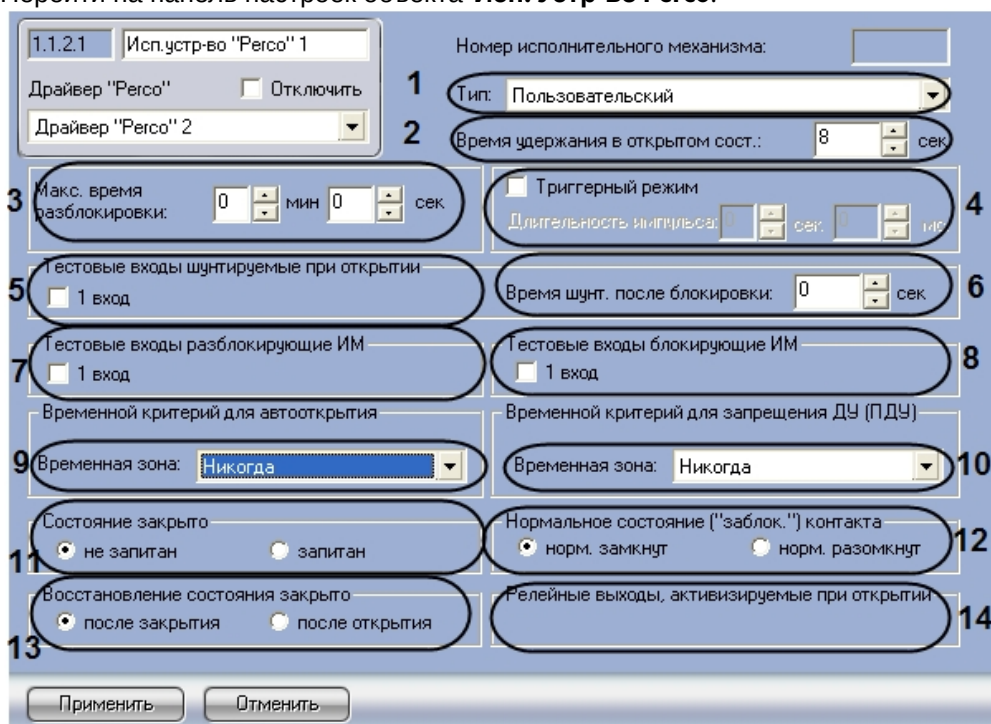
Перейти на панель настроек объекта Исп. устр-во Perco.

1.1.2.1 Исп.устр-во "Perco" 1

Драйвер "Perco" Отключить

Драйвер "Perco" 2

Номер исполнительного механизма:

1 Тип: Пользовательский

2 Время удержания в открытом сост.: 8 сек

3 Макс. время разблокировки: 0 мин 0 сек

Триггерный режим 4

Длительность импульса: 0 сек 0 мс

5 Тестовые входы шунтируемые при открытии

1 вход

Время шунт. после блокировки: 0 сек 6

7 Тестовые входы разблокирующие ИМ

1 вход

Тестовые входы блокирующие ИМ 8

1 вход

Временной критерий для автооткрытия

9 Временная зона: Никогда

Временной критерий для запрещения ДУ (ПДУ)

Временная зона: Никогда 10

Состояние закрыто

11 не запитан запитан

Нормальное состояние ("заблок.") контакта

норм. замкнут норм. разомкнут 12

Восстановление состояния закрыто

13 после закрытия после открытия

Релейные выходы, активизируемые при открытии 14

Применить Отменить